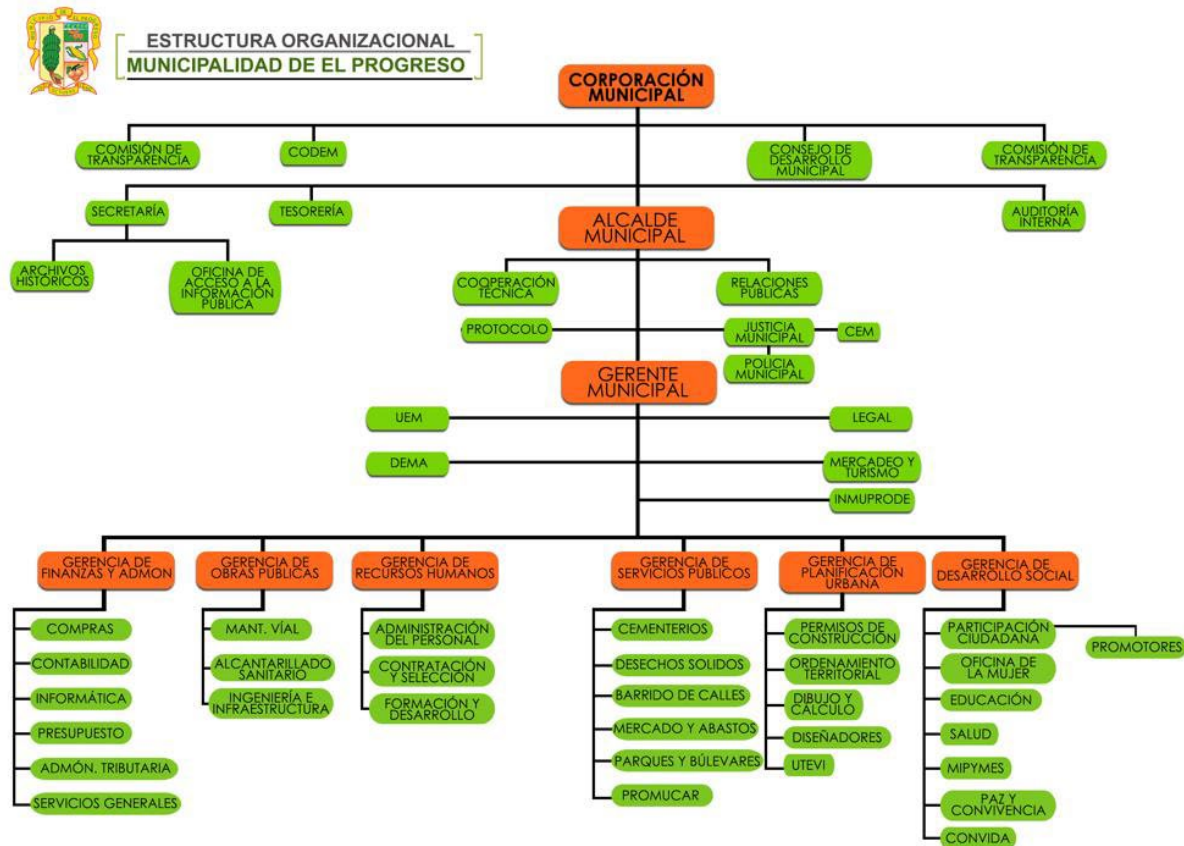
ESTRUCTURA ORGANIZACIONAL
MUNICIPALIDAD DE EL PROGRESO

CORPORACIÓN MUNICIPAL

COMISIÓN DE TRANSPARENCIA
CODEM
CONSEJO DE DESARROLLO MUNICIPAL
COMISIÓN DE TRANSPARENCIA

SECRETARÍA
TESORERÍA
ALCALDE MUNICIPAL
AUDITORÍA INTERNA

ARCHIVOS HISTÓRICOS
OFICINA DE ACCESO A LA INFORMACIÓN PÚBLICA

COOPERACIÓN TÉCNICA
RELACIONES PÚBLICAS
PROTOCOLO
JUSTICIA MUNICIPAL
CEM
POLICÍA MUNICIPAL

GERENTE MUNICIPAL

UEM
LEGAL
DEMA
MERCADEO Y TURISMO
INMUPRODE

GERENCIA DE FINANZAS Y ADMON
COMPRAS
CONTABILIDAD
INFORMÁTICA
PRESUPUESTO
ADMÓN. TRIBUTARIA
SERVICIOS GENERALES

GERENCIA DE OBRAS PÚBLICAS
MANT. VÍAL
ALCANTARILLADO SANITARIO
INGENIERÍA E INFRAESTRUCTURA

GERENCIA DE RECURSOS HUMANOS
ADMINISTRACIÓN DEL PERSONAL
CONTRATACIÓN Y SELECCIÓN
FORMACIÓN Y DESARROLLO

GERENCIA DE SERVICIOS PÚBLICOS
CEMENTERIOS
DESECHOS SOLIDOS
BARRIDO DE CALLES
MERCADO Y ABASTOS
PARQUES Y BÚLEVARES
PROMUCAR

GERENCIA DE PLANIFICACIÓN URBANA
PERMISOS DE CONSTRUCCIÓN
ORDENAMIENTO TERRITORIAL
DIBUJO Y CÁLCULO
DISEÑADORES
UTEVI

GERENCIA DE DESARROLLO SOCIAL
PARTICIPACIÓN CIUDADANA
PROMOTORES
OFICINA DE LA MUJER
EDUCACIÓN
SALUD
MIPYMES
PAZ Y CONVIVENCIA
CONVIDA